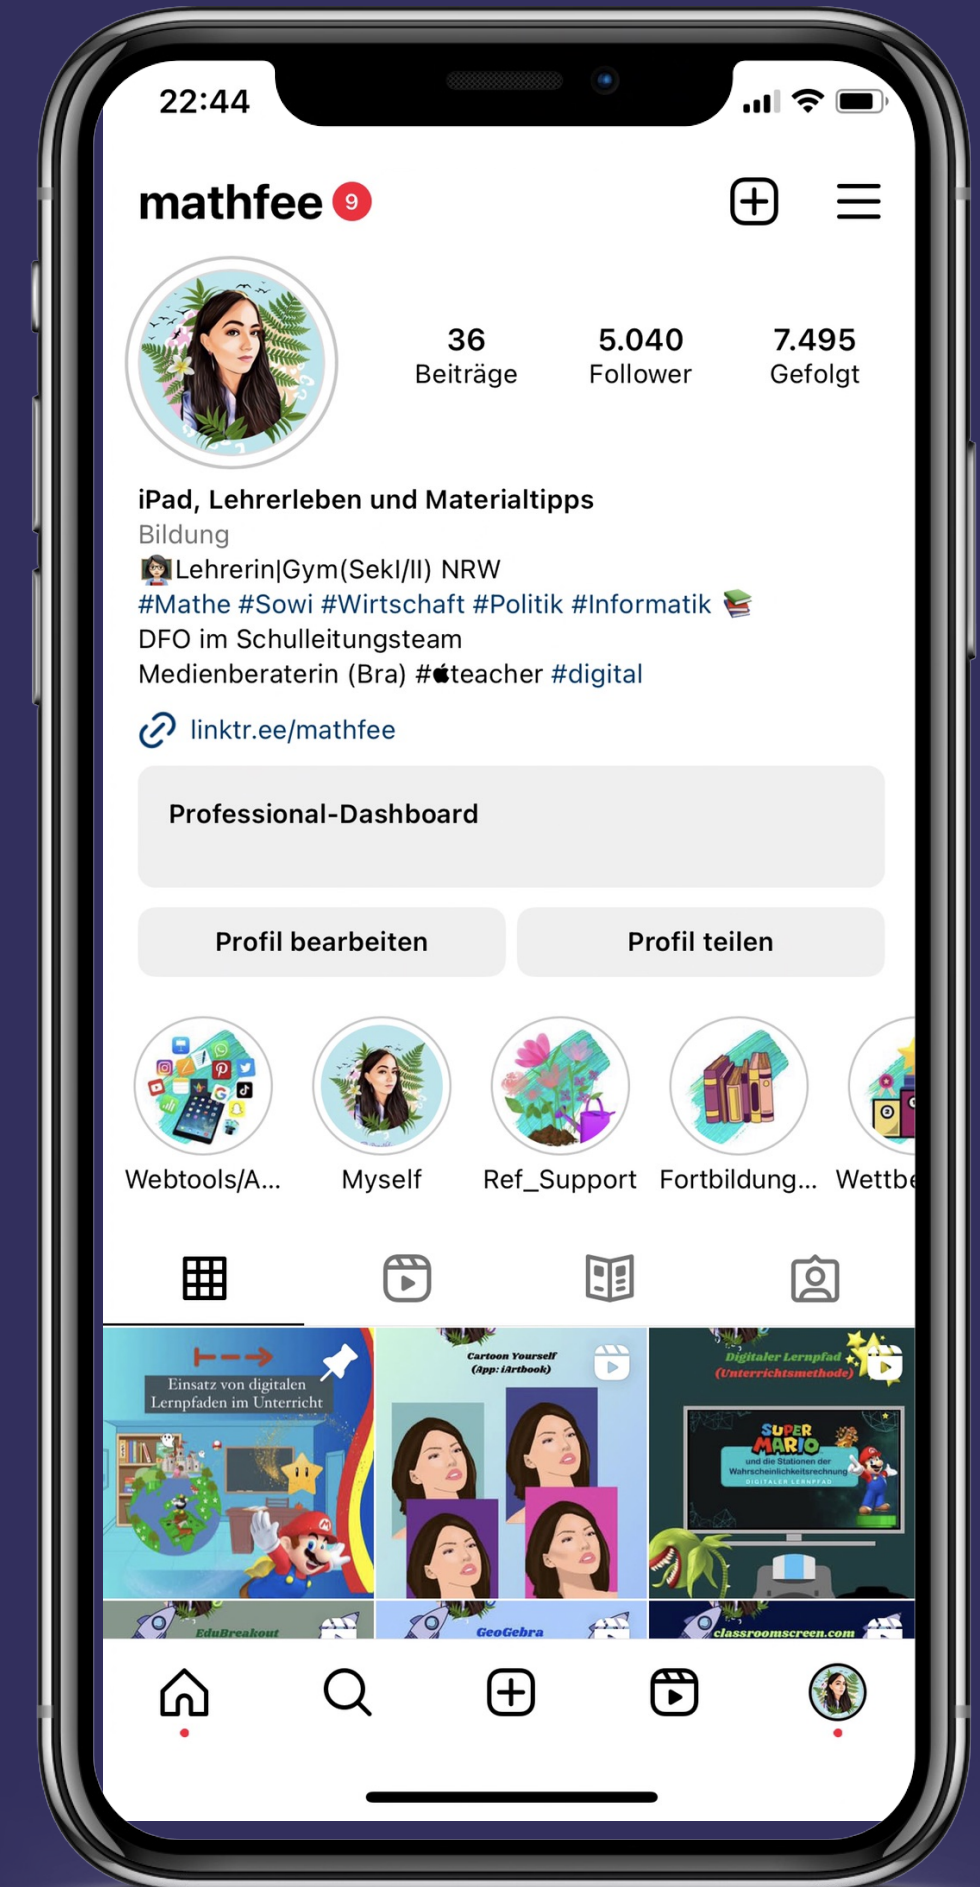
22:44

mathfee 9

36 Beiträge
5.040 Follower
7.495 Gefolgt

iPad, Lehrerleben und Materialtipps
Bildung
Lehrerin|Gym(SekI/II) NRW
#Mathe #Sowi #Wirtschaft #Politik #Informatik
DFO im Schulleitungsteam
Medienberaterin (Bra) #teacher #digital

linktr.ee/mathfee

Professional-Dashboard

Profil bearbeiten
Profil teilen

Webtools/A...
Myself
Ref_Support
Fortbildung...
Wettbe

Einsatz von digitalen Lernpfaden im Unterricht

Cartoon Yourself (App: iArtbook)

Digitaler Lernpfad (Unterrichtsmethode)

SUPER MARIO
und die Stationen der Wahrscheinlichkeitsrechnung
DIGITALER LERNPFAD

EduBreakout
GeoGebra
classroomscreen.com